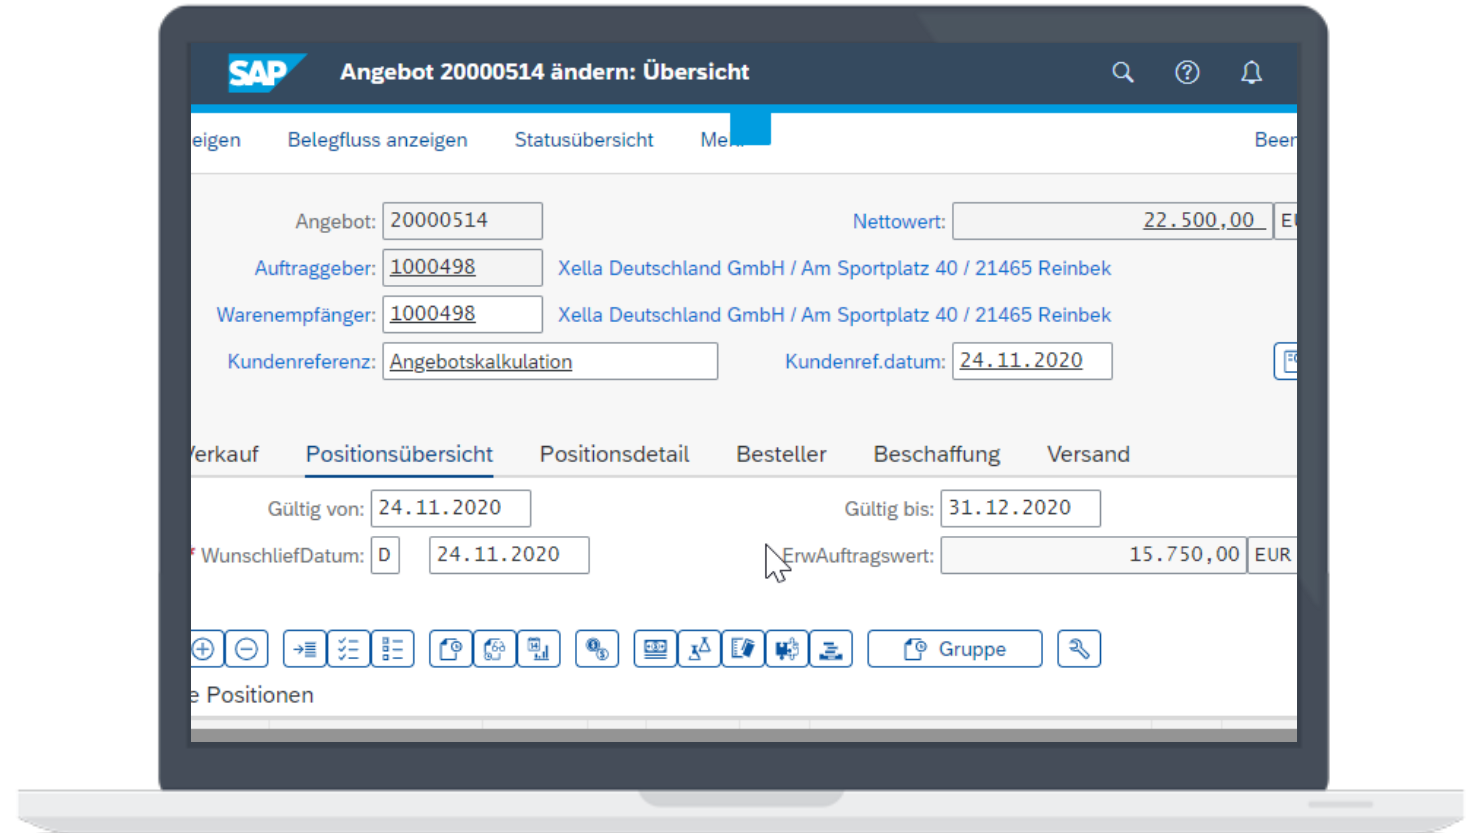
SAP Angebot 20000514 ändern: Übersicht

eigen Belegfluss anzeigen Statusübersicht Me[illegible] Been

Angebot: 20000514
Nettowert: 22.500,00 E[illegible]
Auftraggeber: 1000498 Xella Deutschland GmbH / Am Sportplatz 40 / 21465 Reinbek
Warenempfänger: 1000498 Xella Deutschland GmbH / Am Sportplatz 40 / 21465 Reinbek
Kundenreferenz: Angebotskalkulation
Kundenref.datum: 24.11.2020

erkauf Positionsübersicht Positionsdetail Besteller Beschaffung Versand

Gültig von: 24.11.2020
Gültig bis: 31.12.2020
* WunschliefDatum: D 24.11.2020
ErwAuftragswert: 15.750,00 EUR

Gruppe

e Positionen